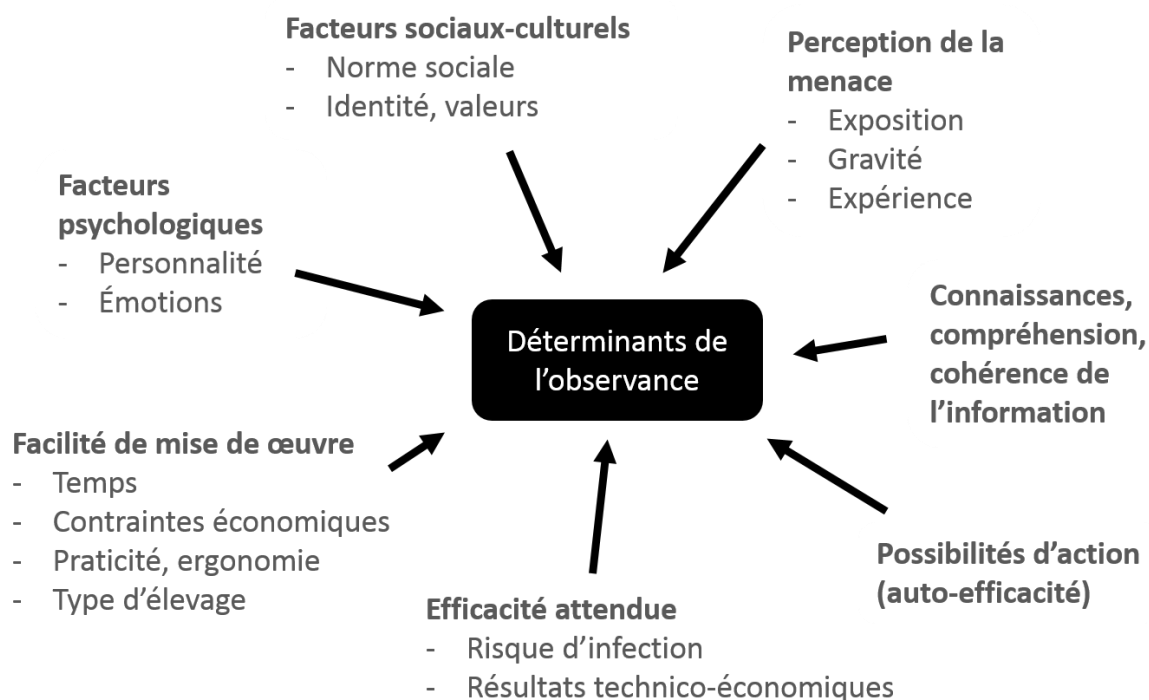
Facteurs sociaux-culturels
- Norme sociale
- Identité, valeurs

Perception de la menace
- Exposition
- Gravité
- Expérience

Facteurs psychologiques
- Personnalité
- Émotions

Déterminants de l'observance

Connaissances, compréhension, cohérence de l'information

Facilité de mise de œuvre
- Temps
- Contraintes économiques
- Praticité, ergonomie
- Type d'élevage

Possibilités d'action (auto-efficacité)

Efficacité attendue
- Risque d'infection
- Résultats technico-économiques